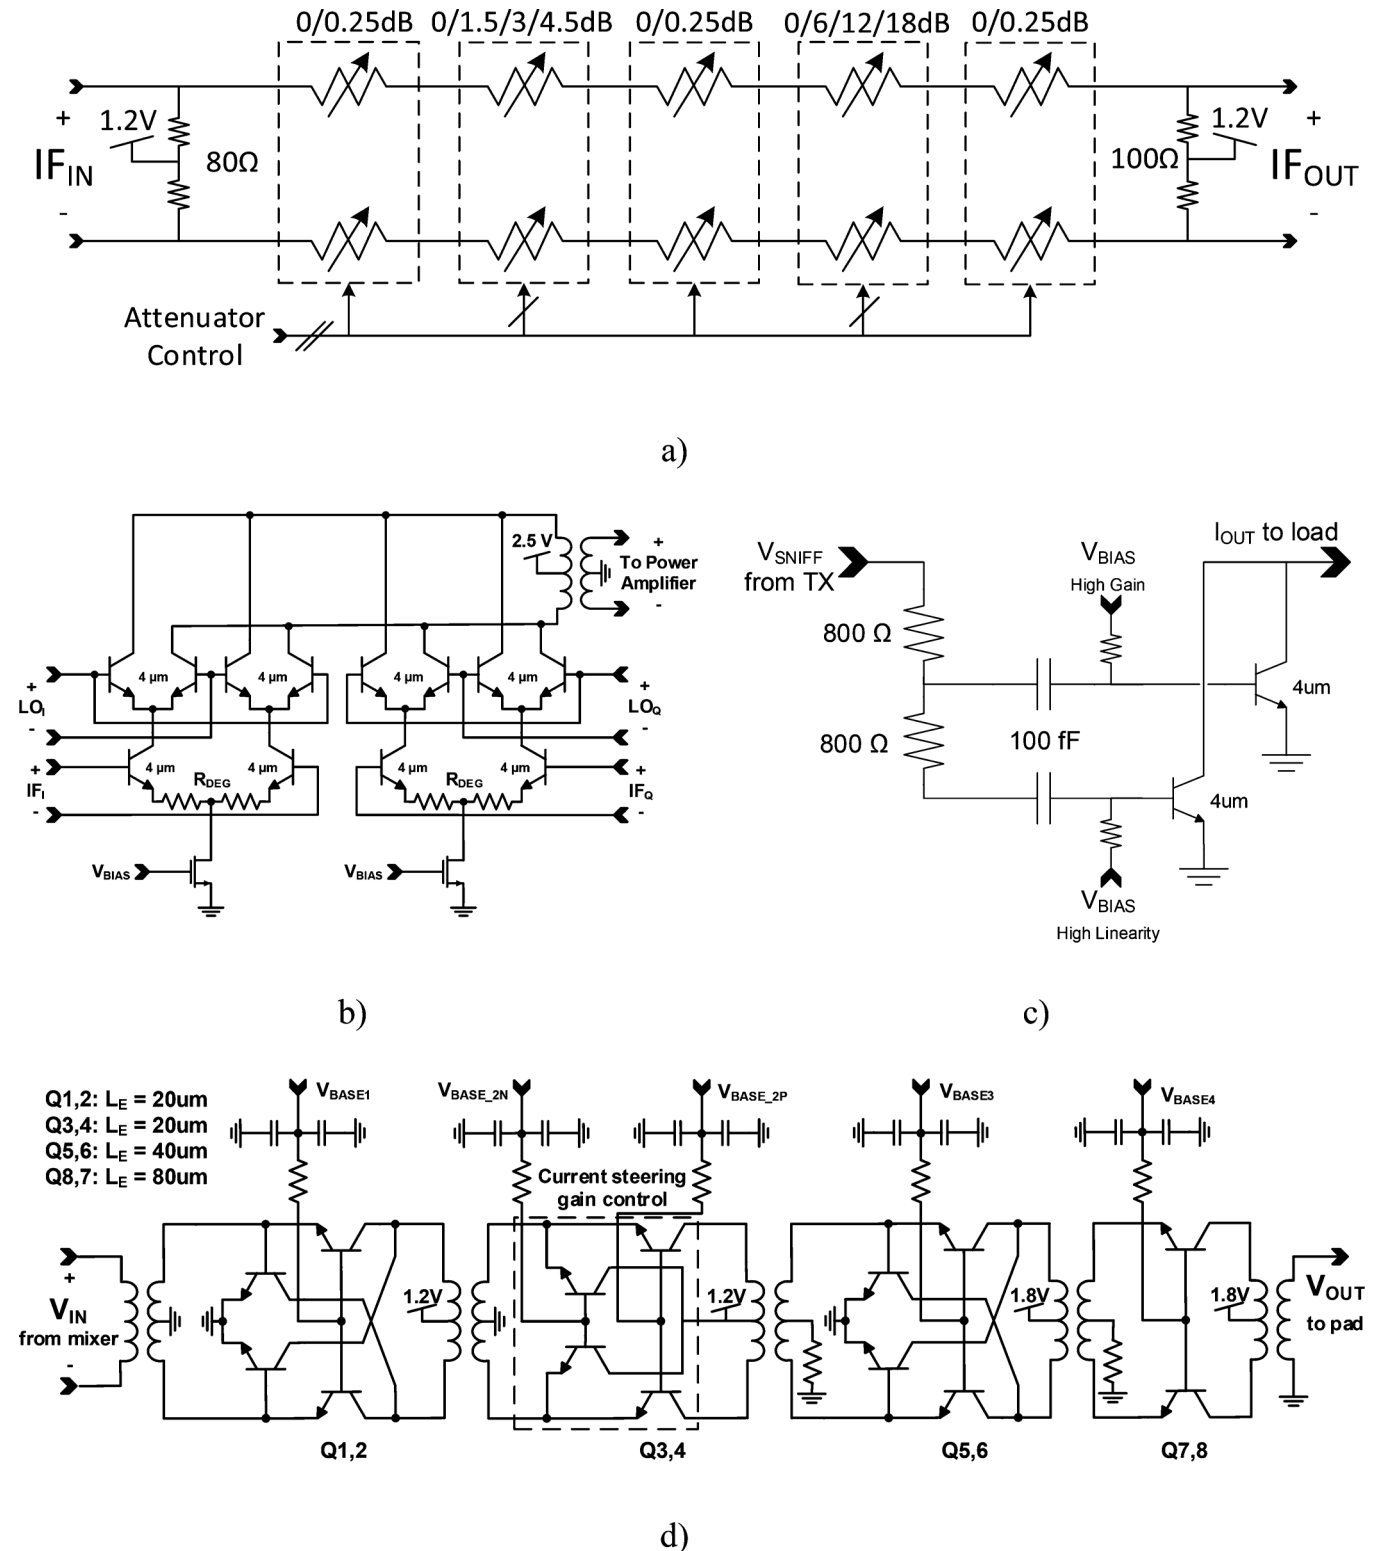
0/0.25dB 0/1.5/3/4.5dB 0/0.25dB 0/6/12/18dB 0/0.25dB

+ 1.2V
$IF_{IN}$
-
80Ω

100Ω
1.2V +
$IF_{OUT}$
-

Attenuator Control

a)

2.5 V
+ To Power Amplifier -

+ $LO_I$ -
4 μm 4 μm 4 μm 4 μm
+ $LO_Q$ -
+ $IF_I$ -
4 μm $R_{DEG}$ 4 μm
4 μm $R_{DEG}$ 4 μm
+ $IF_Q$ -
$V_{BIAS}$
$V_{BIAS}$

b)

$V_{SNIFF}$ from TX
$V_{BIAS}$ High Gain
$I_{OUT}$ to load
800 Ω
4um
800 Ω
100 fF
4um
$V_{BIAS}$ High Linearity

c)

Q1,2: $L_E$ = 20um
Q3,4: $L_E$ = 20um
Q5,6: $L_E$ = 40um
Q8,7: $L_E$ = 80um

$V_{BASE1}$
$V_{BASE\_2N}$
$V_{BASE\_2P}$
$V_{BASE3}$
$V_{BASE4}$

Current steering gain control

+ $V_{IN}$ from mixer -
1.2V
1.2V
1.8V
1.8V
$V_{OUT}$ to pad

Q1,2 Q3,4 Q5,6 Q7,8

d)